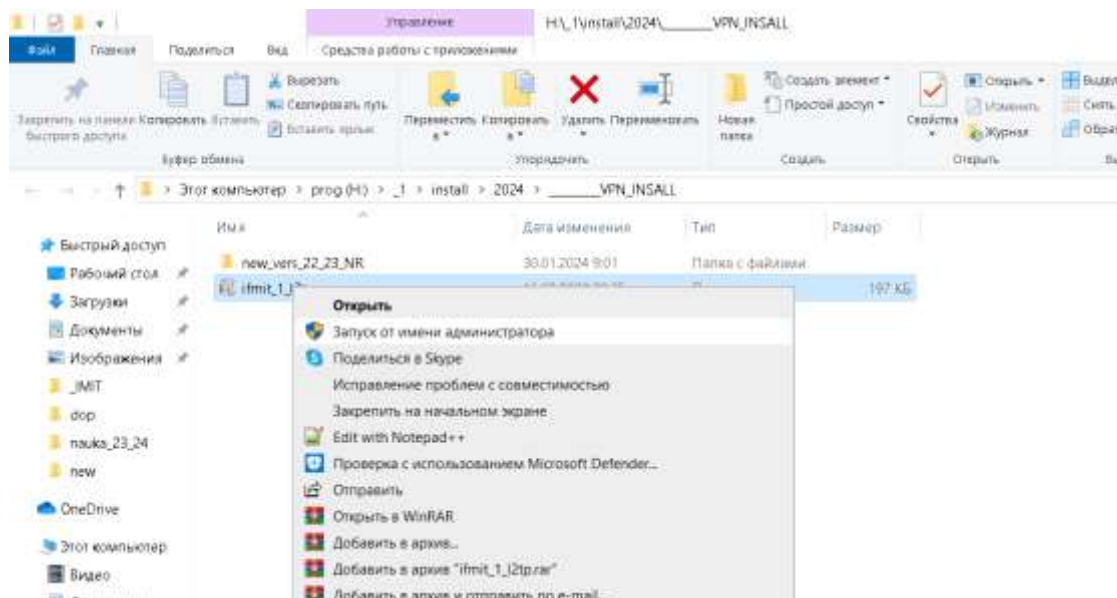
Управление H:\_1\install\2024\______VPN_INSALL

Файл Главная Поделиться Вид Средства работы с приложениями

Закрепить на панели быстрого доступа Копировать Вставить Вырезать Скопировать путь Вставить ярлык Буфер обмена

Переместить в Копировать в Удалить Переименовать Упорядочить

Новая папка Создать элемент Простой доступ Создать

Свойства Открыть Изменить Журнал Открыть

Выдел Снять Обрат

Этот компьютер > prog (H:) > _1 > install > 2024 > ______VPN_INSALL

Быстрый доступ
Рабочий стол
Загрузки
Документы
Изображения
_IMIT
dop
nauka_23_24
new
OneDrive
Этот компьютер
Видео

| Имя | Дата изменения | Тип | Размер |
|---|---|---|---|
| new_vers_22_23_NR | 30.01.2024 9:01 | Папка с файлами | |
| ifmit_1_l2t | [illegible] | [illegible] | 197 КБ |

Открыть
Запуск от имени администратора
Поделиться в Skype
Исправление проблем с совместимостью
Закрепить на начальном экране
Edit with Notepad++
Проверка с использованием Microsoft Defender...
Отправить
Открыть в WinRAR
Добавить в архив...
Добавить в архив "ifmit_1_l2tp.rar"
Добавить в архив и отправить по e-mail...